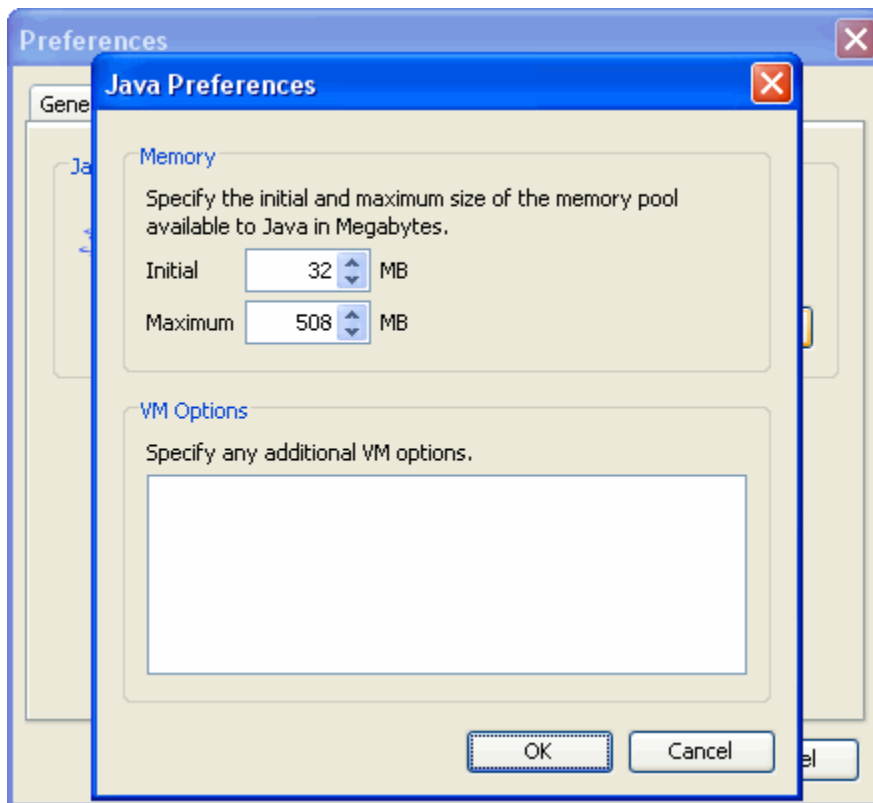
Preferences

Gene

Ja

Java Preferences

Memory

Specify the initial and maximum size of the memory pool available to Java in Megabytes.

Initial 32 MB

Maximum 508 MB

VM Options

Specify any additional VM options.

OK

Cancel

el